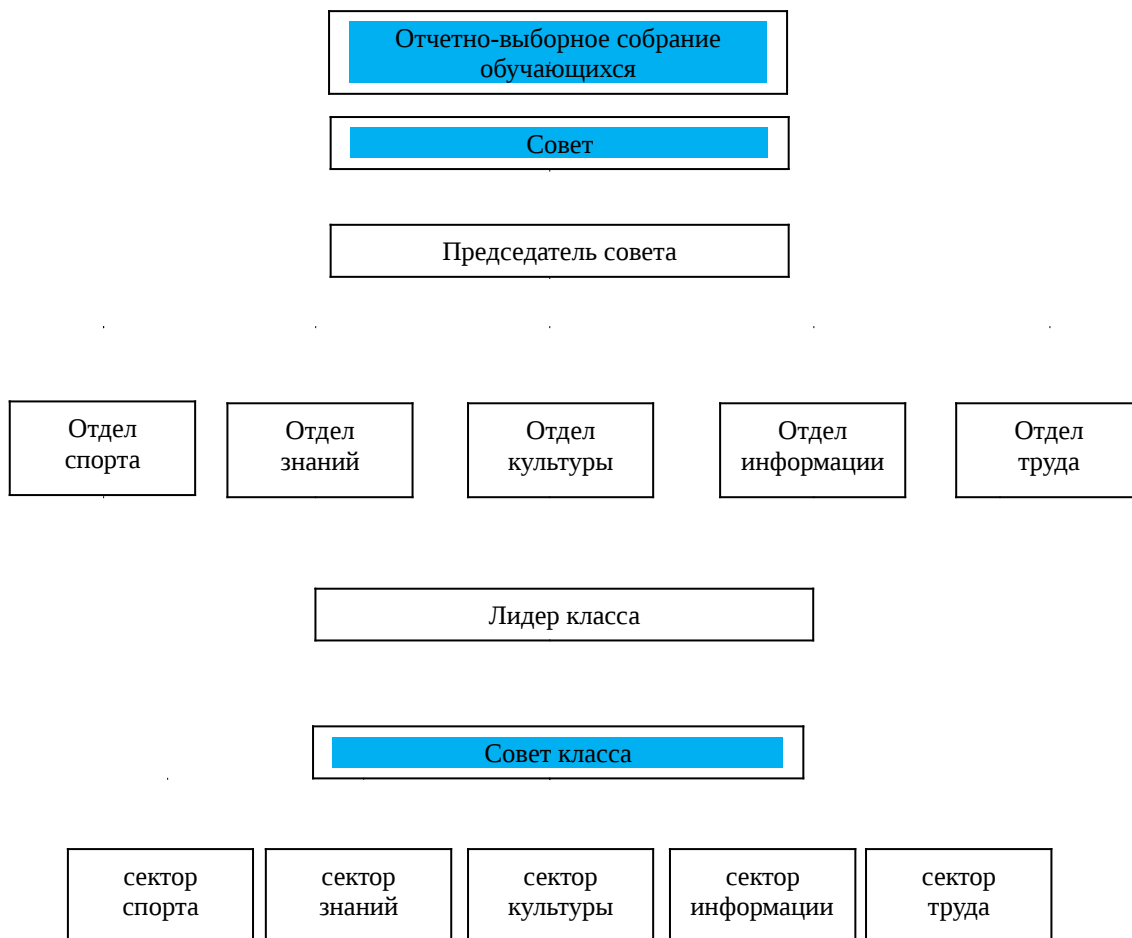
Отчетно-выборное собрание обучающихся

Совет

Председатель совета

Отдел спорта

Отдел знаний

Отдел культуры

Отдел информации

Отдел труда

Лидер класса

Совет класса

сектор спорта

сектор знаний

сектор культуры

сектор информации

сектор труда